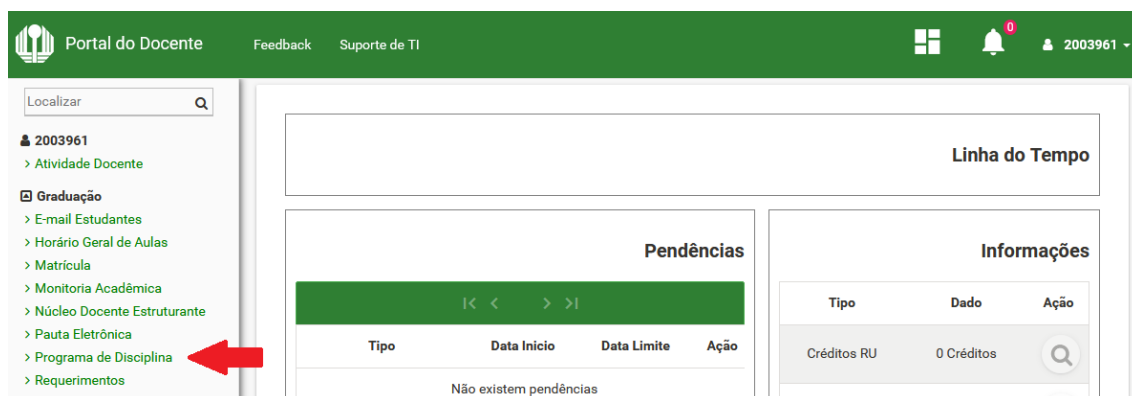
Portal do Docente Feedback Suporte de TI 0 2003961

Localizar

2003961
> Atividade Docente

Graduação
> E-mail Estudantes
> Horário Geral de Aulas
> Matrícula
> Monitoria Acadêmica
> Núcleo Docente Estruturante
> Pauta Eletrônica
> Programa de Disciplina
> Requerimentos

Linha do Tempo

Pendências

| Tipo | Data Inicio | Data Limite | Ação |
|---|---|---|---|
| Não existem pendências | | | |

Informações

| Tipo | Dado | Ação |
|---|---|---|
| Créditos RU | 0 Créditos | |